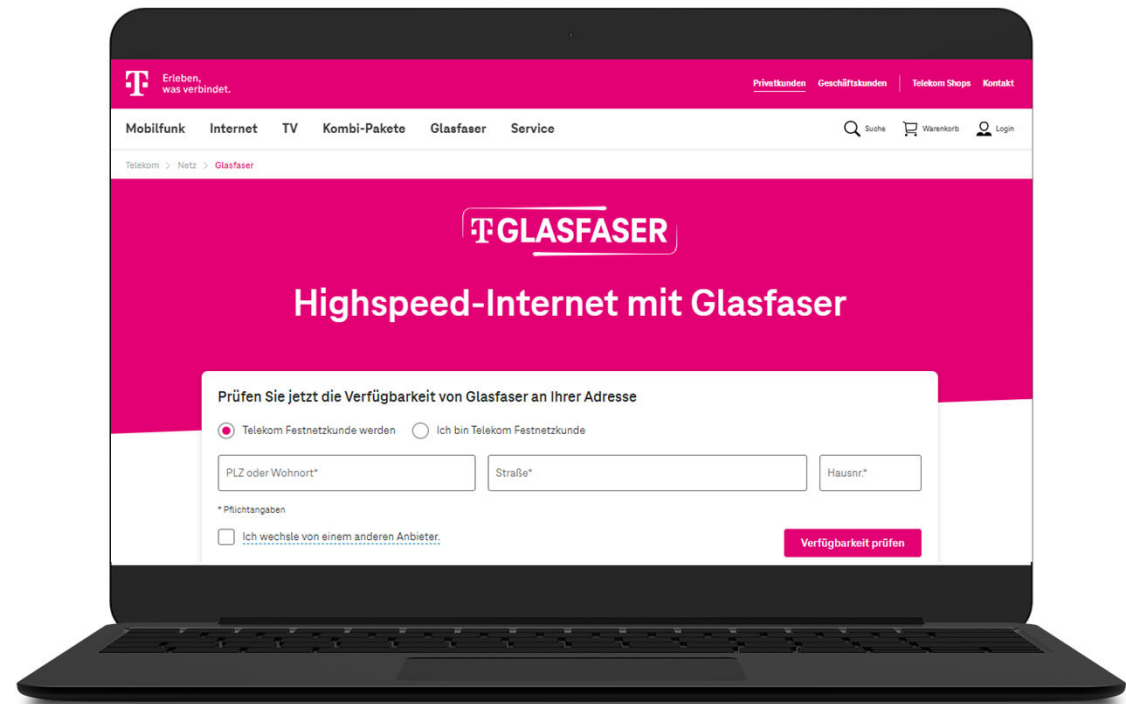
T Erleben, was verbindet.

Privatkunden Geschäftskunden Telekom Shops Kontakt

Mobilfunk Internet TV Kombi-Pakete Glasfaser Service

Suche Warenkorb Login

Telekom > Netz > Glasfaser

T GLASFASER

Highspeed-Internet mit Glasfaser

Prüfen Sie jetzt die Verfügbarkeit von Glasfaser an Ihrer Adresse

Telekom Festnetzkunde werden Ich bin Telekom Festnetzkunde

PLZ oder Wohnort* Straße* Hausnr.*

* Pflichtangaben

Ich wechsle von einem anderen Anbieter.

Verfügbarkeit prüfen